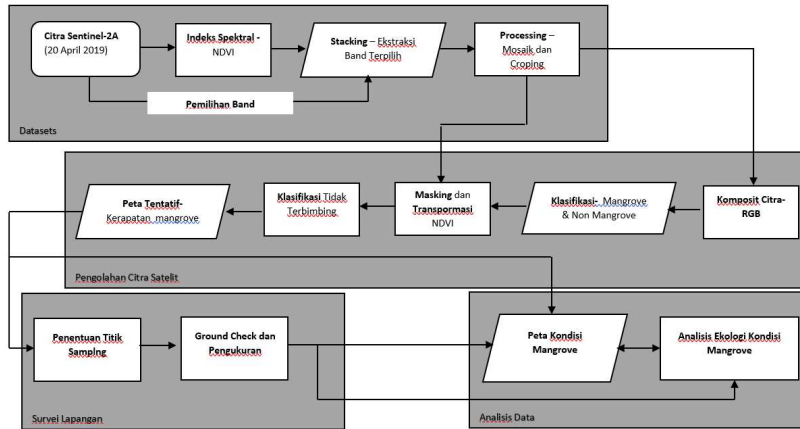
Citra Sentinel-2A
(20 April 2019)

Indeks Spektral - NDVI

Stacking – Ekstraksi Band Terpilih

Processing – Mosaik dan Croping

Pemilihan Band

Datasets

Peta Tentatif- Kerapatan mangrove

Klasifikasi Tidak Terbimbing

Masking dan Transpormasi NDVI

Klasifikasi- Mangrove & Non Mangrove

Komposit Citra-RGB

Pengolahan Citra Satelit

Penentuan Titik Sampling

Ground Check dan Pengukuran

Survei Lapangan

Peta Kondisi Mangrove

Analisis Ekologi Kondisi Mangrove

Analisis Data